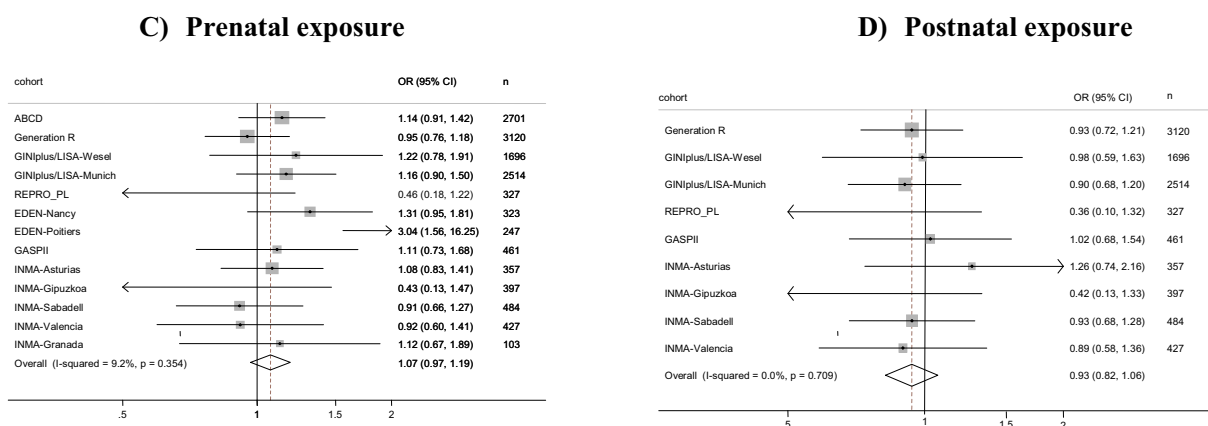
C) Prenatal exposure

| cohort | OR (95% CI) | n |
|---|---|---|
| ABCD | 1.14 (0.91, 1.42) | 2701 |
| Generation R | 0.95 (0.76, 1.18) | 3120 |
| GINIplus/LISA-Wesel | 1.22 (0.78, 1.91) | 1696 |
| GINIplus/LISA-Munich | 1.16 (0.90, 1.50) | 2514 |
| REPRO_PL | 0.46 (0.18, 1.22) | 327 |
| EDEN-Nancy | 1.31 (0.95, 1.81) | 323 |
| EDEN-Poitiers | 3.04 (1.56, 16.25) | 247 |
| GASPII | 1.11 (0.73, 1.68) | 461 |
| INMA-Asturias | 1.08 (0.83, 1.41) | 357 |
| INMA-Gipuzkoa | 0.43 (0.13, 1.47) | 397 |
| INMA-Sabadell | 0.91 (0.66, 1.27) | 484 |
| INMA-Valencia | 0.92 (0.60, 1.41) | 427 |
| INMA-Granada | 1.12 (0.67, 1.89) | 103 |
| Overall (I-squared = 9.2%, p = 0.354) | 1.07 (0.97, 1.19) | |

.5 1 1.5 2

D) Postnatal exposure

| cohort | OR (95% CI) | n |
|---|---|---|
| Generation R | 0.93 (0.72, 1.21) | 3120 |
| GINIplus/LISA-Wesel | 0.98 (0.59, 1.63) | 1696 |
| GINIplus/LISA-Munich | 0.90 (0.68, 1.20) | 2514 |
| REPRO_PL | 0.36 (0.10, 1.32) | 327 |
| GASPII | 1.02 (0.68, 1.54) | 461 |
| INMA-Asturias | 1.26 (0.74, 2.16) | 357 |
| INMA-Gipuzkoa | 0.42 (0.13, 1.33) | 397 |
| INMA-Sabadell | 0.93 (0.68, 1.28) | 484 |
| INMA-Valencia | 0.89 (0.58, 1.36) | 427 |
| Overall (I-squared = 0.0%, p = 0.709) | 0.93 (0.82, 1.06) | |

.5 1 1.5 2